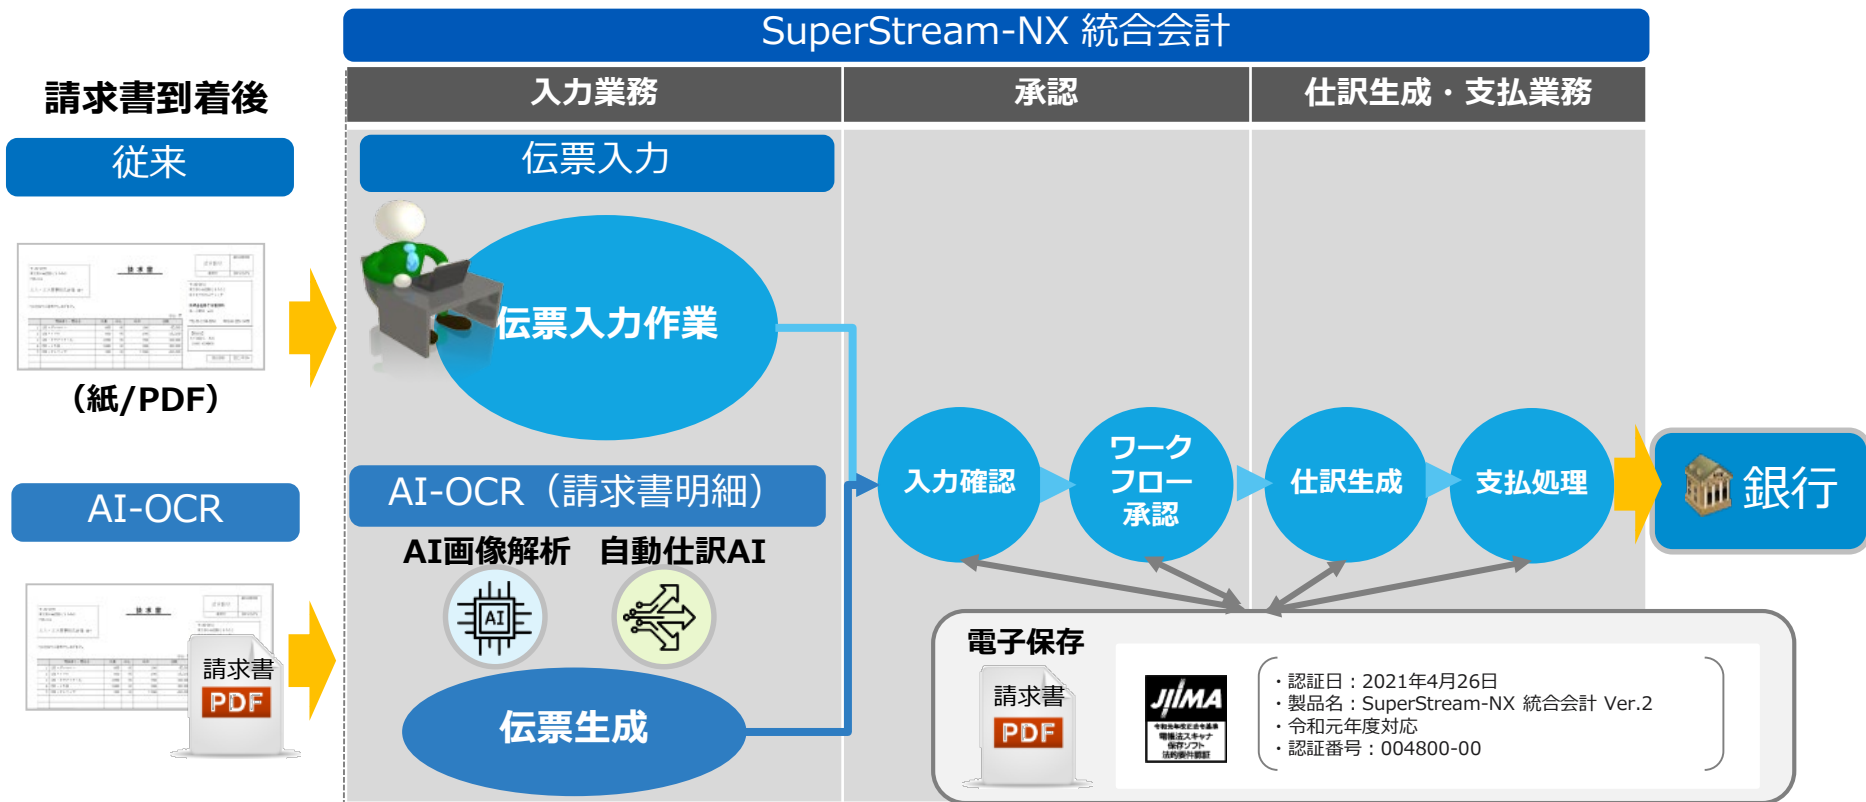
SuperStream-NX 統合会計

請求書到着後

| 入力業務 | 承認 | 仕訳生成・支払業務 |
|---|---|---|

従来

伝票入力

伝票入力作業

（紙/PDF）

AI-OCR

AI-OCR（請求書明細）

AI画像解析　自動仕訳AI

AI

請求書
PDF

伝票生成

入力確認

ワークフロー承認

仕訳生成

支払処理

銀行

電子保存

請求書
PDF

JIIMA

・認証日：2021年4月26日
・製品名：SuperStream-NX 統合会計 Ver.2
・令和元年度対応
・認証番号：004800-00